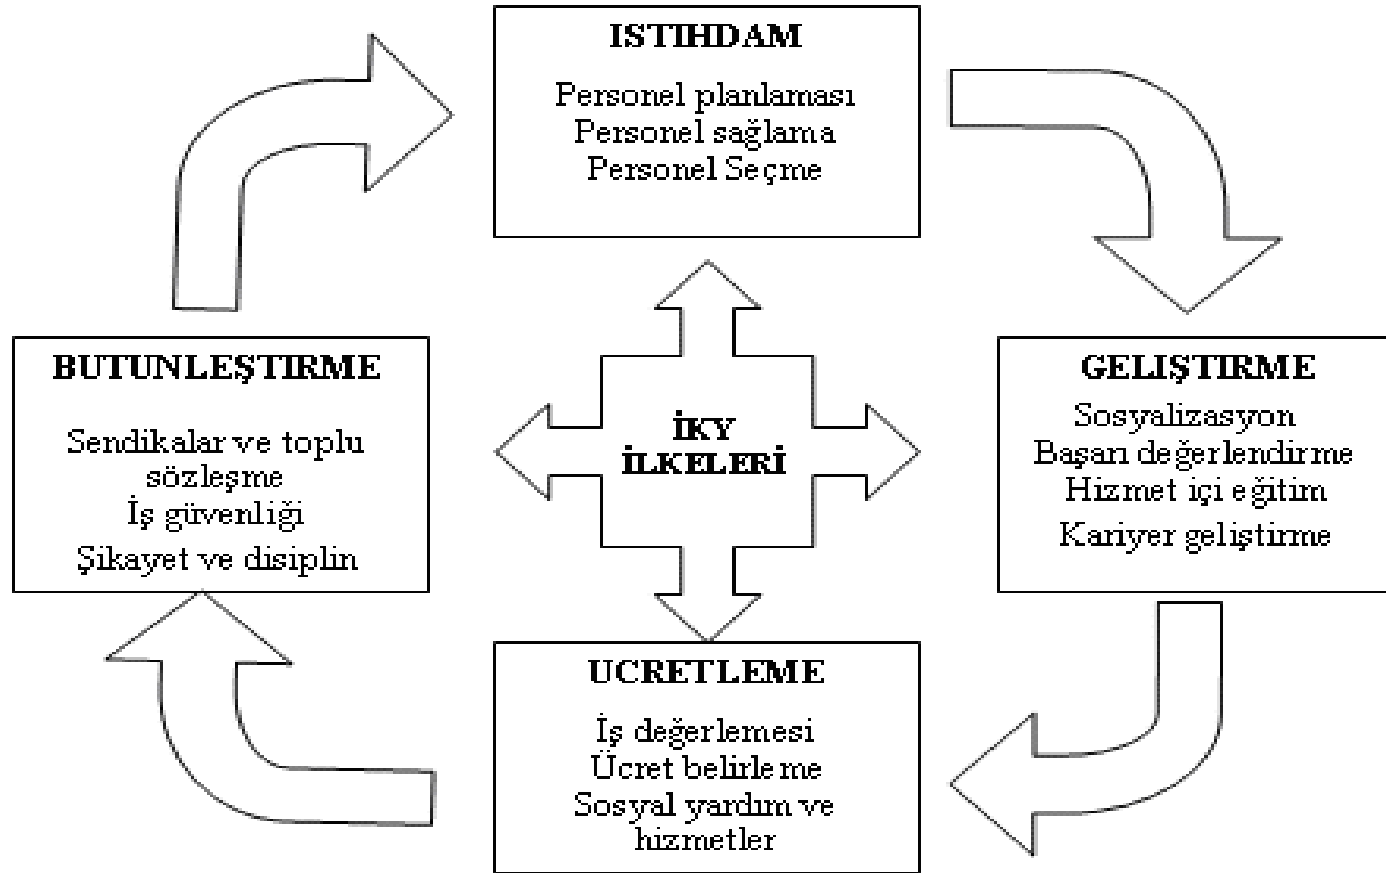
ISTIHDAM

Personel planlaması
Personel sağlama
Personel Seçme

GELIŞTIRME

Sosyalizasyon
Başarı değerlendirme
Hizmet içi eğitim
Kariyer geliştirme

İKY
İLKELERİ

UCRETLEME

İş değerlemesi
Ücret belirleme
Sosyal yardım ve hizmetler

BUTUNLEŞTIRME

Sendikalar ve toplu sözleşme
İş güvenliği
Şikayet ve disiplin